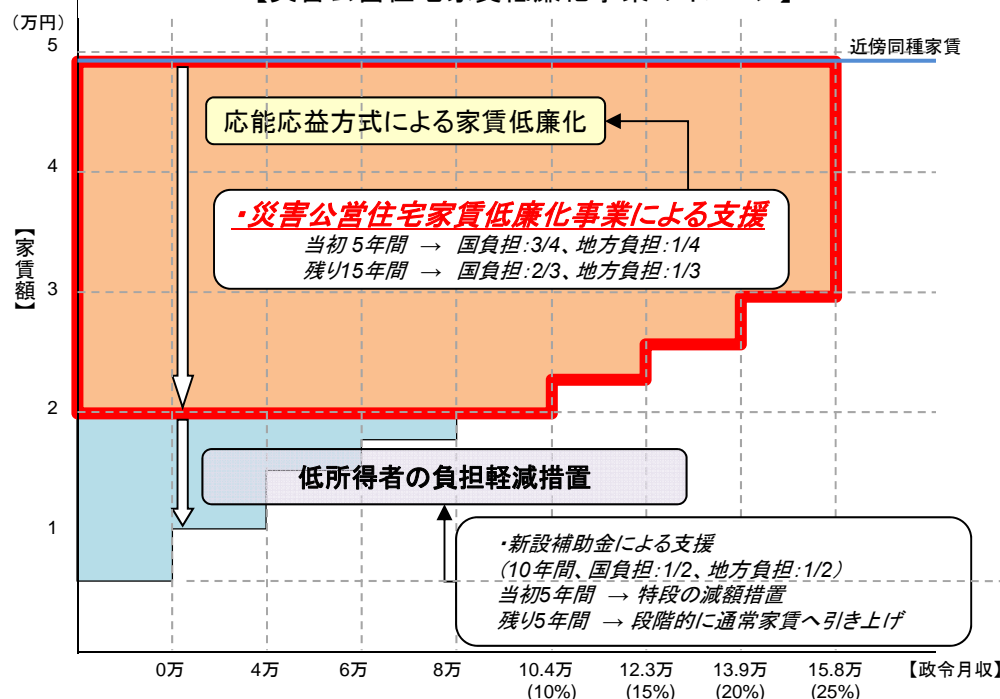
（万円）

5

4

3

2

1

近傍同種家賃

【家賃額】

応能応益方式による家賃低廉化

・災害公営住宅家賃低廉化事業による支援

当初５年間 → 国負担:3/4、地方負担:1/4

残り15年間 → 国負担:2/3、地方負担:1/3

低所得者の負担軽減措置

・新設補助金による支援

（10年間、国負担:1/2、地方負担:1/2）

当初5年間 → 特段の減額措置

残り5年間 → 段階的に通常家賃へ引き上げ

0万 4万 6万 8万 10.4万 (10%) 12.3万 (15%) 13.9万 (20%) 15.8万 (25%) 【政令月収】